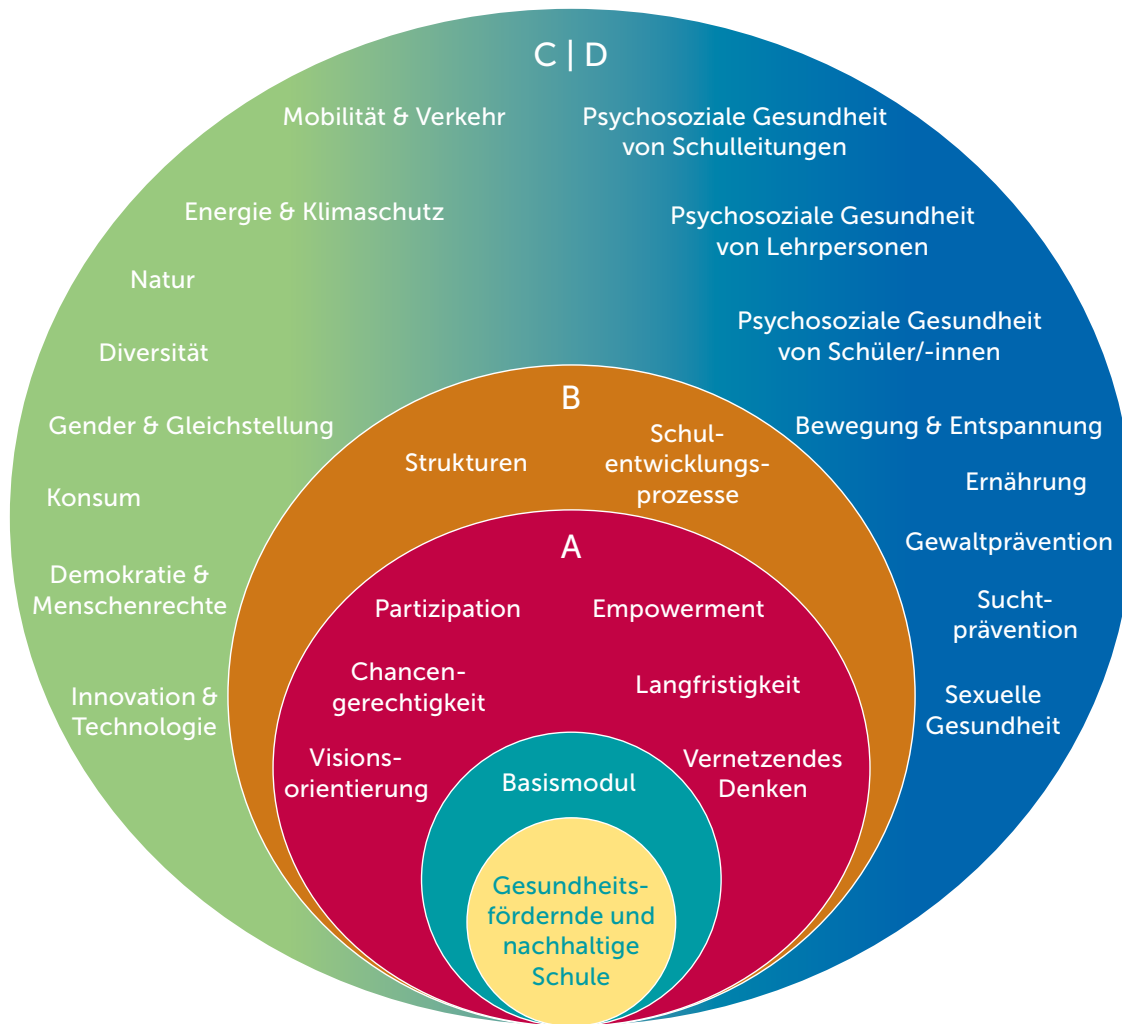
C | D

Mobilität & Verkehr

Energie & Klimaschutz

Natur

Diversität

Gender & Gleichstellung

Konsum

Demokratie & Menschenrechte

Innovation & Technologie

Psychosoziale Gesundheit von Schulleitungen

Psychosoziale Gesundheit von Lehrpersonen

Psychosoziale Gesundheit von Schüler/-innen

Bewegung & Entspannung

Ernährung

Gewaltprävention

Suchtprävention

Sexuelle Gesundheit

B

Strukturen

Schulentwicklungsprozesse

A

Partizipation

Empowerment

Chancengerechtigkeit

Langfristigkeit

Visionsorientierung

Vernetzendes Denken

Basismodul

Gesundheitsfördernde und nachhaltige Schule